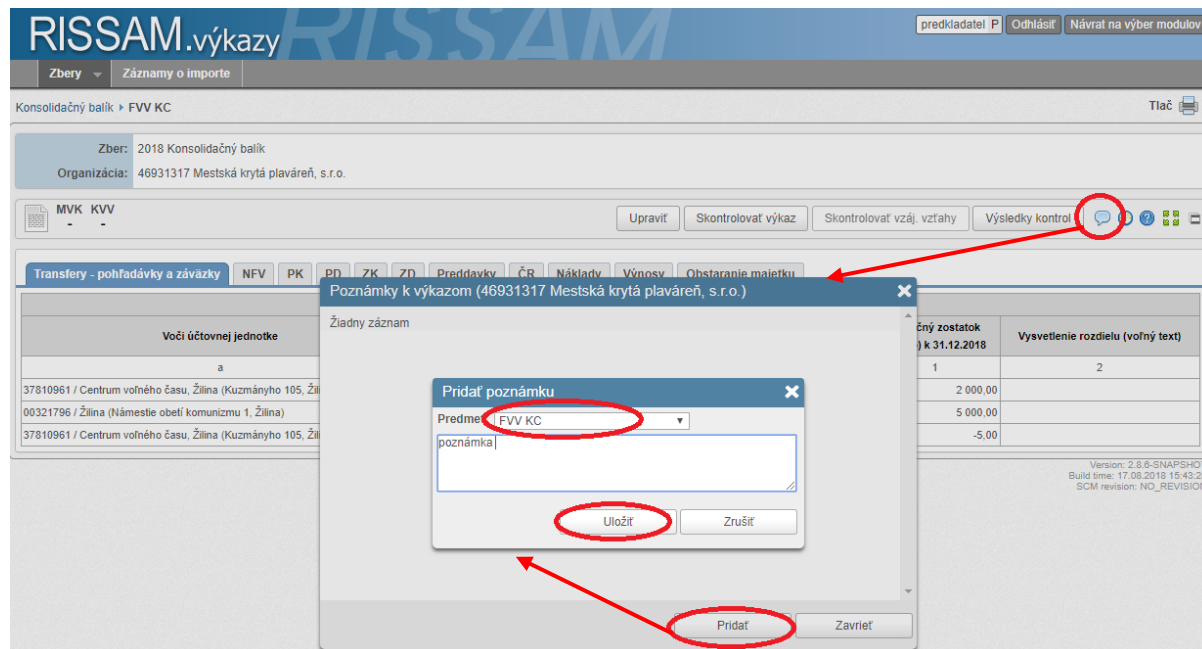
RISSAM.výkazy RISSAM

predkladatel P Odhlásiť Návrat na výber modulov

Zbery Záznamy o importe

Konsolidačný balík ▸ FVV KC

Tlač

Zber: 2018 Konsolidačný balík
Organizácia: 46931317 Mestská krytá plaváreň, s.r.o.

MVK KVV
- -

Upraviť Skontrolovať výkaz Skontrolovať vzáj. vzťahy Výsledky kontrol

Transfery - pohľadávky a záväzky NFV PK PD ZK ZD Preddavky ČR Náklady Výnosy Obstaranie majetku

| Voči účtovnej jednotke | ...čný zostatok ...) k 31.12.2018 | Vysvetlenie rozdielu (voľný text) |
|---|---|---|
| a | 1 | 2 |
| 37810961 / Centrum voľného času, Žilina (Kuzmányho 105, Ži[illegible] | 2 000,00 | |
| 00321796 / Žilina (Námestie obetí komunizmu 1, Žilina) | 5 000,00 | |
| 37810961 / Centrum voľného času, Žilina (Kuzmányho 105, Ži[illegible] | -5,00 | |

Poznámky k výkazom (46931317 Mestská krytá plaváreň, s.r.o.)

Žiadny záznam

Pridať poznámku

Predmet FVV KC

poznámka

Uložiť Zrušiť

Pridať Zavrieť

Version: 2.8.6-SNAPSHOT
Build time: 17.08.2018 15:43:2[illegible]
SCM revision: NO_REVISION